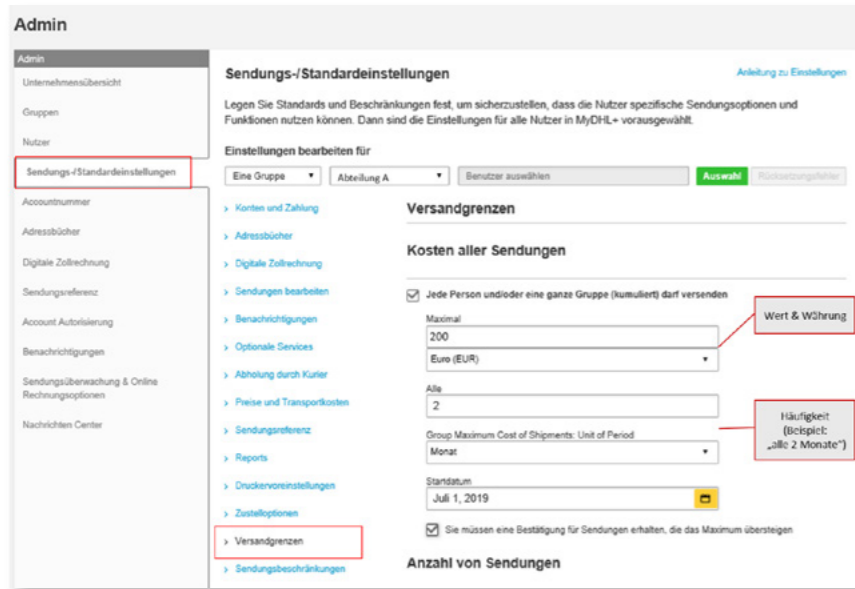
Admin

Admin
Unternehmensübersicht
Gruppen
Nutzer
Sendungs-/Standardeinstellungen
Accountnummer
Adressbücher
Digitale Zollrechnung
Sendungsreferenz
Account Autorisierung
Benachrichtigungen
Sendungsüberwachung & Online Rechnungsoptionen
Nachrichten Center

Sendungs-/Standardeinstellungen

Anleitung zu Einstellungen

Legen Sie Standards und Beschränkungen fest, um sicherzustellen, dass die Nutzer spezifische Sendungsoptionen und Funktionen nutzen können. Dann sind die Einstellungen für alle Nutzer in MyDHL+ vorausgewählt.

Einstellungen bearbeiten für

Eine Gruppe ▾ | Abteilung A ▾ | Benutzer auswählen | Auswahl | Rücksetzungsfehler

› Konten und Zahlung
› Adressbücher
› Digitale Zollrechnung
› Sendungen bearbeiten
› Benachrichtigungen
› Optionale Services
› Abholung durch Kurier
› Preise und Transportkosten
› Sendungsreferenz
› Reports
› Druckervoreinstellungen
› Zustelloptionen
› Versandgrenzen
› Sendungsbeschränkungen

Versandgrenzen

Kosten aller Sendungen

Jede Person und/oder eine ganze Gruppe (kumuliert) darf versenden

Maximal
200
Euro (EUR) ▾

Wert & Währung

Alle
2

Häufigkeit (Beispiel: „alle 2 Monate")

Group Maximum Cost of Shipments: Unit of Period
Monat ▾

Startdatum
Juli 1, 2019

Sie müssen eine Bestätigung für Sendungen erhalten, die das Maximum übersteigen

Anzahl von Sendungen